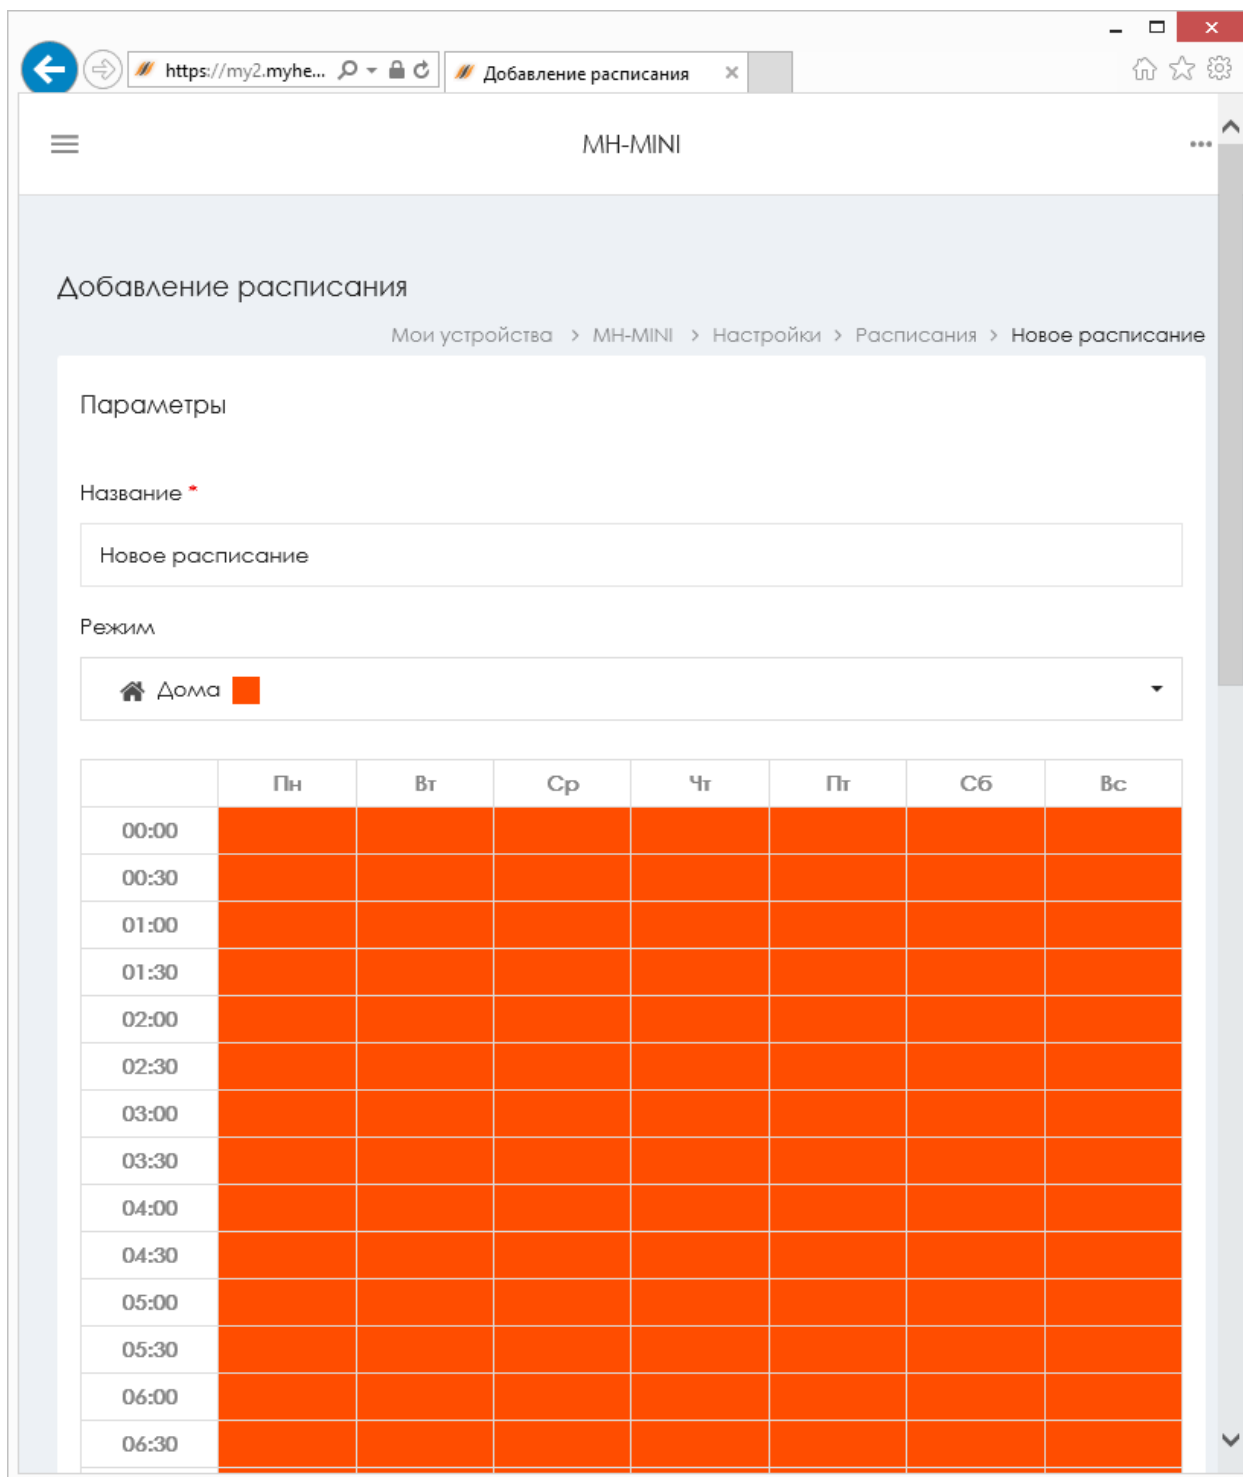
https://my2.myhe...

Добавление расписания

MH-MINI

Добавление расписания

Мои устройства > MH-MINI > Настройки > Расписания > Новое расписание

Параметры

Название *

Новое расписание

Режим

Дома

| | Пн | Вт | Ср | Чт | Пт | Сб | Вс |
|---|---|---|---|---|---|---|---|
| 00:00 | | | | | | | |
| 00:30 | | | | | | | |
| 01:00 | | | | | | | |
| 01:30 | | | | | | | |
| 02:00 | | | | | | | |
| 02:30 | | | | | | | |
| 03:00 | | | | | | | |
| 03:30 | | | | | | | |
| 04:00 | | | | | | | |
| 04:30 | | | | | | | |
| 05:00 | | | | | | | |
| 05:30 | | | | | | | |
| 06:00 | | | | | | | |
| 06:30 | | | | | | | |